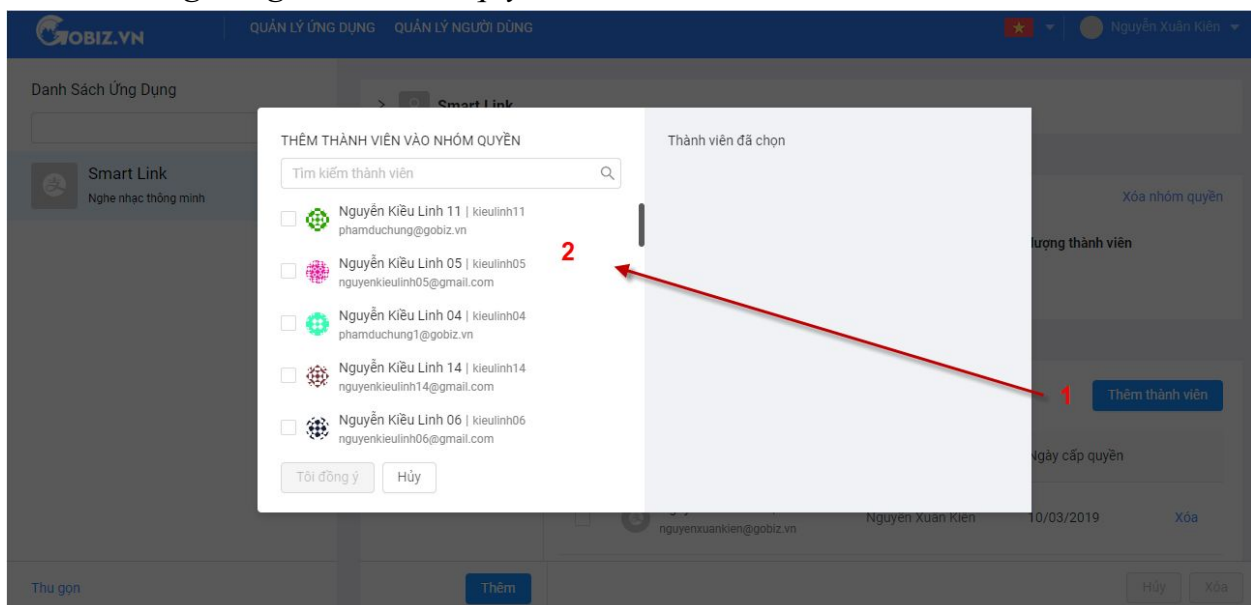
GOBIZ.VN QUẢN LÝ ỨNG DỤNG QUẢN LÝ NGƯỜI DÙNG

Nguyễn Xuân Kiên

Danh Sách Ứng Dụng

Smart Link
Nghe nhạc thông minh

Smart Link

THÊM THÀNH VIÊN VÀO NHÓM QUYỀN

Tìm kiếm thành viên

Nguyễn Kiều Linh 11 | kieulinh11
phamduchung@gobiz.vn

Nguyễn Kiều Linh 05 | kieulinh05
nguyenkieulinh05@gmail.com

Nguyễn Kiều Linh 04 | kieulinh04
phamduchung1@gobiz.vn

Nguyễn Kiều Linh 14 | kieulinh14
nguyenkieulinh14@gmail.com

Nguyễn Kiều Linh 06 | kieulinh06
nguyenkieulinh06@gmail.com

Tôi đồng ý Hủy

Thành viên đã chọn

2

Xóa nhóm quyền

lượng thành viên

1

Thêm thành viên

Ngày cấp quyền

nguyenxuankien@gobiz.vn Nguyễn Xuân Kiên 10/03/2019 Xóa

Thu gọn

Thêm

Hủy Xóa